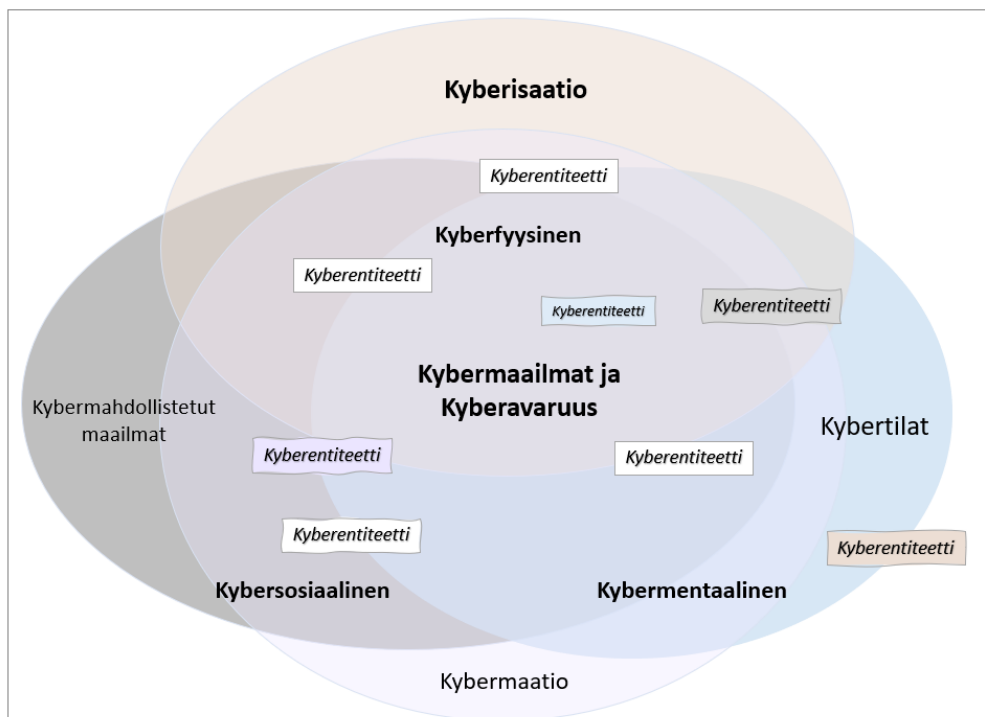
Kyberisaatio

Kyberentiteetti

Kyberfyysinen

Kyberentiteetti

Kyberentiteetti

Kyberentiteetti

Kybermahdollistetut maailmat

Kybermaailmat ja Kyberavaruus

Kybertilat

Kyberentiteetti

Kyberentiteetti

Kyberentiteetti

Kyberentiteetti

Kybersosiaalinen

Kybermentaalinen

Kybermaatio